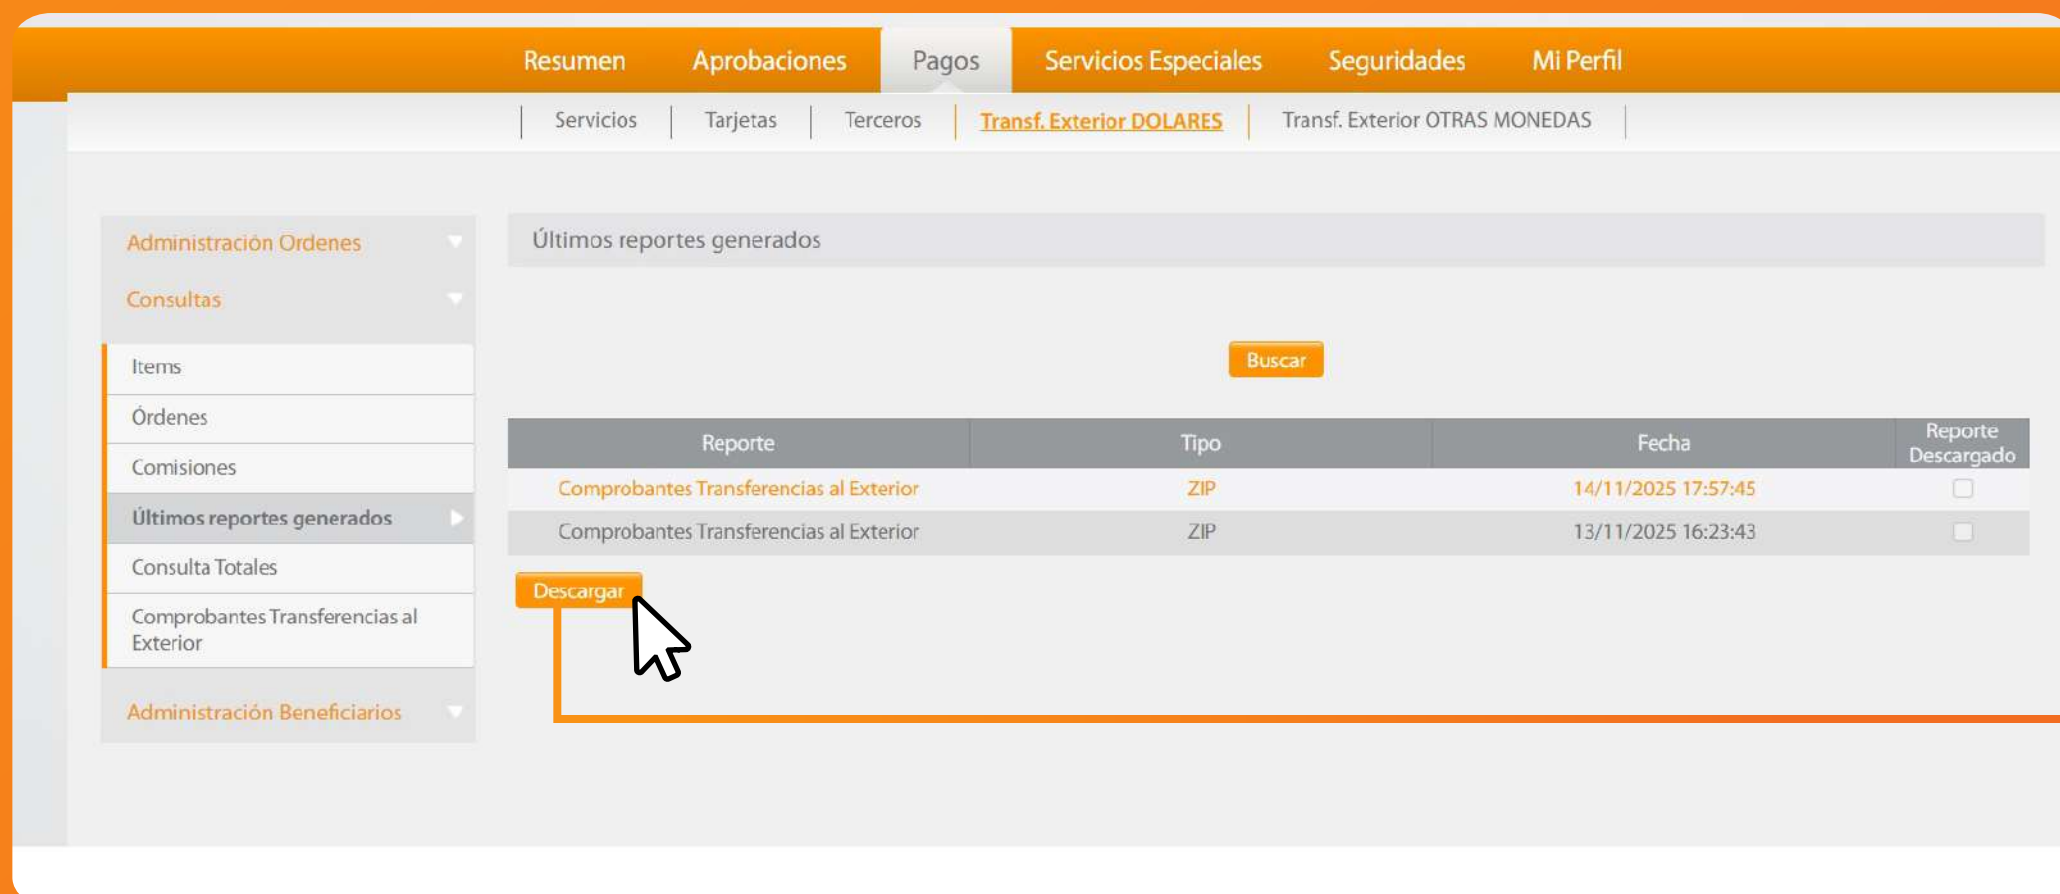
Resumen Aprobaciones Pagos Servicios Especiales Seguridades Mi Perfil

Servicios | Tarjetas | Terceros | Transf. Exterior DOLARES | Transf. Exterior OTRAS MONEDAS

Administración Ordenes

Consultas

Items

Órdenes

Comisiones

Últimos reportes generados

Consulta Totales

Comprobantes Transferencias al Exterior

Administración Beneficiarios

Últimos reportes generados

Buscar

| Reporte | Tipo | Fecha | Reporte Descargado |
|---|---|---|---|
| Comprobantes Transferencias al Exterior | ZIP | 14/11/2025 17:57:45 | |
| Comprobantes Transferencias al Exterior | ZIP | 13/11/2025 16:23:43 | |

Descargar